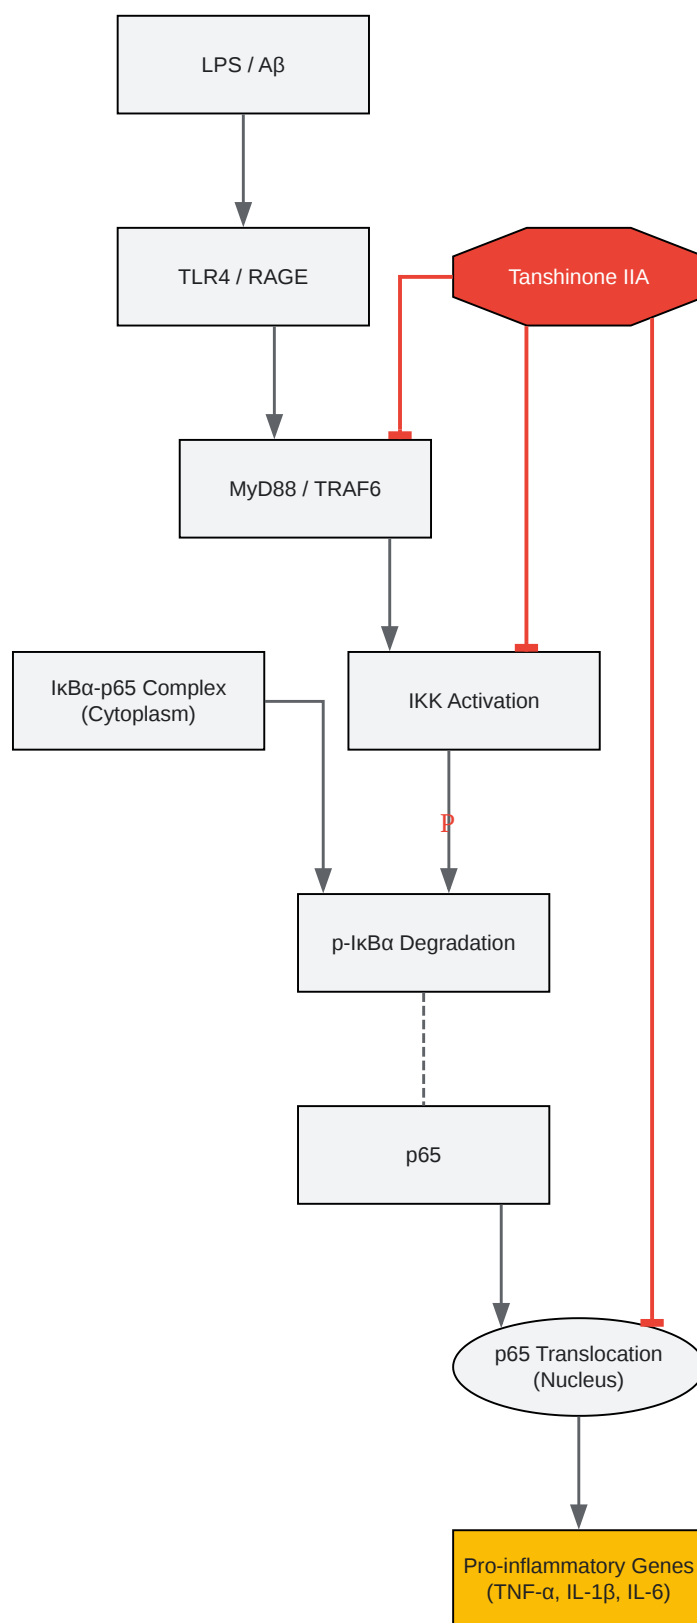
LPS / Aβ

TLR4 / RAGE

Tanshinone IIA

MyD88 / TRAF6

IκBα-p65 Complex (Cytoplasm)

IKK Activation

P

p-IκBα Degradation

p65

p65 Translocation (Nucleus)

Pro-inflammatory Genes (TNF-α, IL-1β, IL-6)